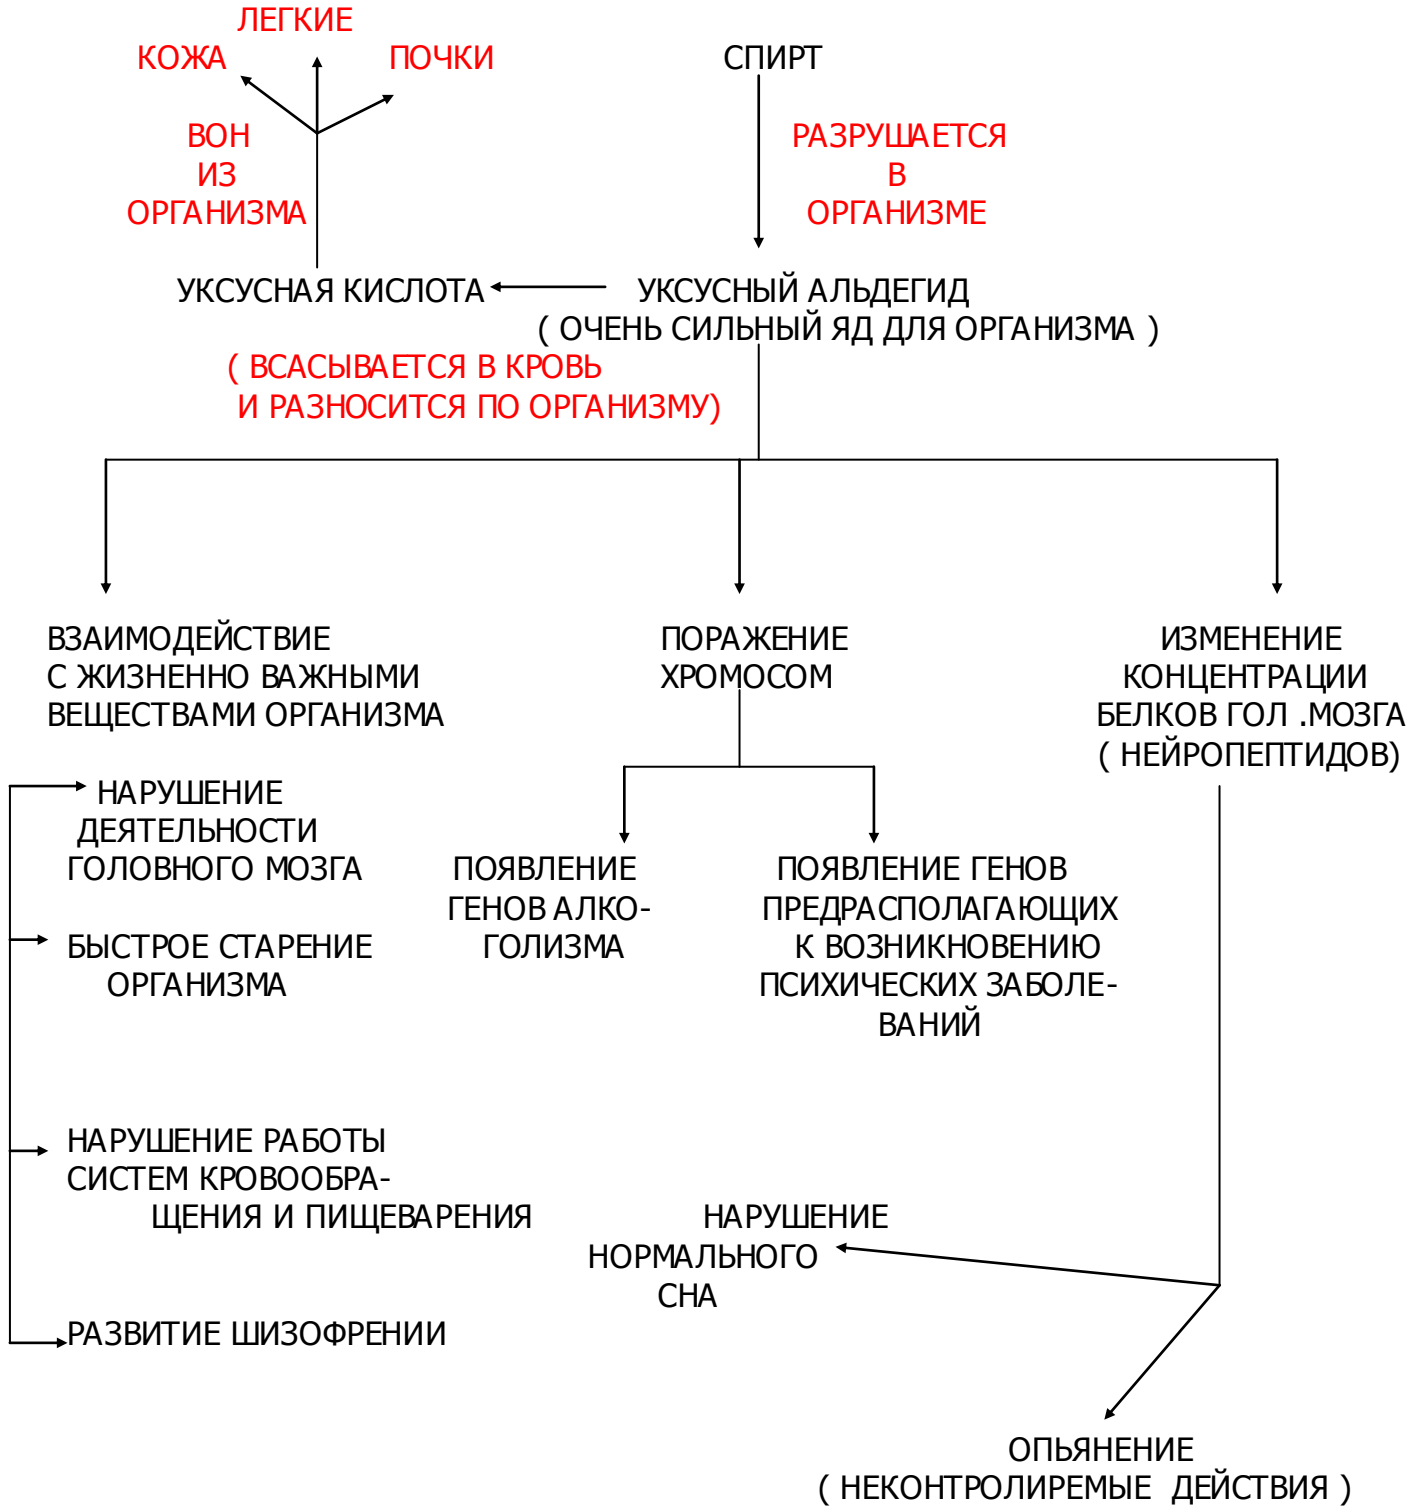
ЛЕГКИЕ
КОЖА
ПОЧКИ

ВОН
ИЗ
ОРГАНИЗМА

СПИРТ

РАЗРУШАЕТСЯ
В
ОРГАНИЗМЕ

УКСУСНАЯ КИСЛОТА

УКСУСНЫЙ АЛЬДЕГИД
( ОЧЕНЬ СИЛЬНЫЙ ЯД ДЛЯ ОРГАНИЗМА )

( ВСАСЫВАЕТСЯ В КРОВЬ
И РАЗНОСИТСЯ ПО ОРГАНИЗМУ)

ВЗАИМОДЕЙСТВИЕ
С ЖИЗНЕННО ВАЖНЫМИ
ВЕЩЕСТВАМИ ОРГАНИЗМА

ПОРАЖЕНИЕ
ХРОМОСОМ

ИЗМЕНЕНИЕ
КОНЦЕНТРАЦИИ
БЕЛКОВ ГОЛ .МОЗГА
( НЕЙРОПЕПТИДОВ)

НАРУШЕНИЕ
ДЕЯТЕЛЬНОСТИ
ГОЛОВНОГО МОЗГА

ПОЯВЛЕНИЕ
ГЕНОВ АЛКОГОЛИЗМА

ПОЯВЛЕНИЕ ГЕНОВ
ПРЕДРАСПОЛАГАЮЩИХ
К ВОЗНИКНОВЕНИЮ
ПСИХИЧЕСКИХ ЗАБОЛЕВАНИЙ

БЫСТРОЕ СТАРЕНИЕ
ОРГАНИЗМА

НАРУШЕНИЕ РАБОТЫ
СИСТЕМ КРОВООБРАЩЕНИЯ И ПИЩЕВАРЕНИЯ

НАРУШЕНИЕ
НОРМАЛЬНОГО
СНА

РАЗВИТИЕ ШИЗОФРЕНИИ

ОПЬЯНЕНИЕ
( НЕКОНТРОЛИРЕМЫЕ ДЕЙСТВИЯ )